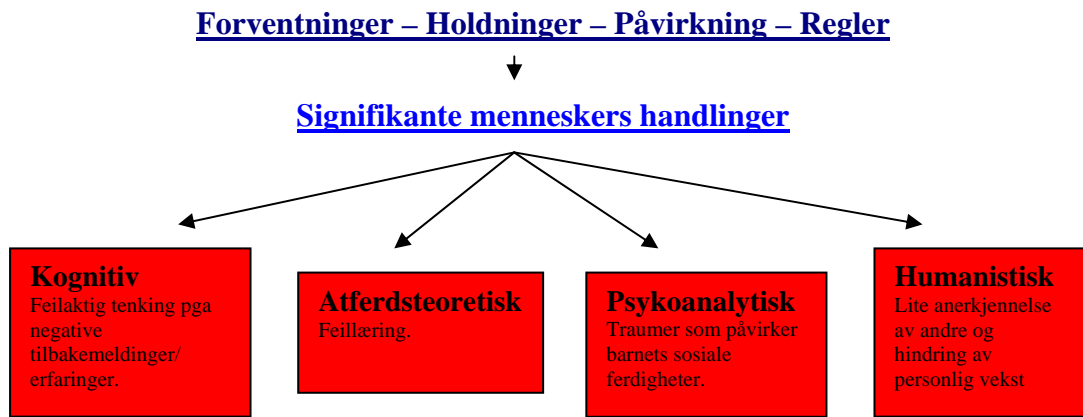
Forventninger – Holdninger – Påvirkning – Regler

Signifikante menneskers handlinger

Kognitiv
Feilaktig tenking pga negative tilbakemeldinger/ erfaringer.

Atferdsteoretisk
Feillæring.

Psykoanalytisk
Traumer som påvirker barnets sosiale ferdigheter.

Humanistisk
Lite anerkjennelse av andre og hindring av personlig vekst